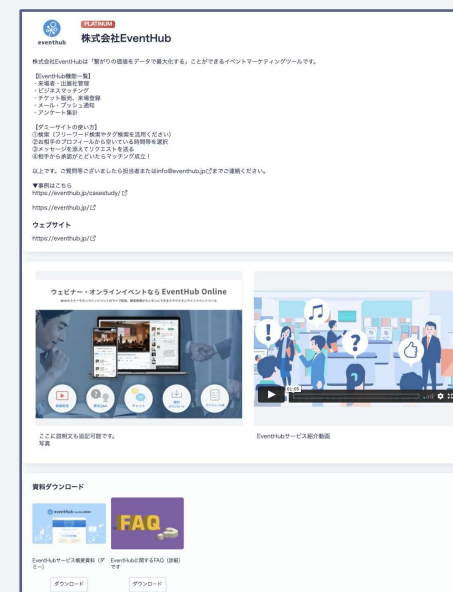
eventhub

PLATINUM

株式会社EventHub

株式会社EventHubは「繋がりの価値をデータで最大化する」ことができるイベントマーケティングツールです。

【EventHub機能一覧】
・来場者・出展社管理
・ビジネスマッチング
・チケット販売、来場登録
・メール・プッシュ通知
・アンケート集計

【ダミーサイトの使い方】
①検索（フリーワード検索やタグ検索を活用ください）
②お相手のプロフィールから空いている時間帯を選択
③メッセージを添えてリクエストを送る
④相手から承認がとどいたらマッチング成立！

以上です。ご質問等ございましたら担当者またはinfo@eventhub.jpまでご連絡ください。

▼事例はこちら
https://eventhub.jp/casestudy/

https://eventhub.jp/

ウェブサイト
https://eventhub.jp/

ウェビナー・オンラインイベントなら EventHub Online

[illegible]

ここに説明文も追記可能です。
写真

00:05

EventHubサービス紹介動画

資料ダウンロード

eventhub

FAQ

EventHubサービス概要資料（ダミー）

EventHubに関するFAQ（詳細）です

ダウンロード

ダウンロード